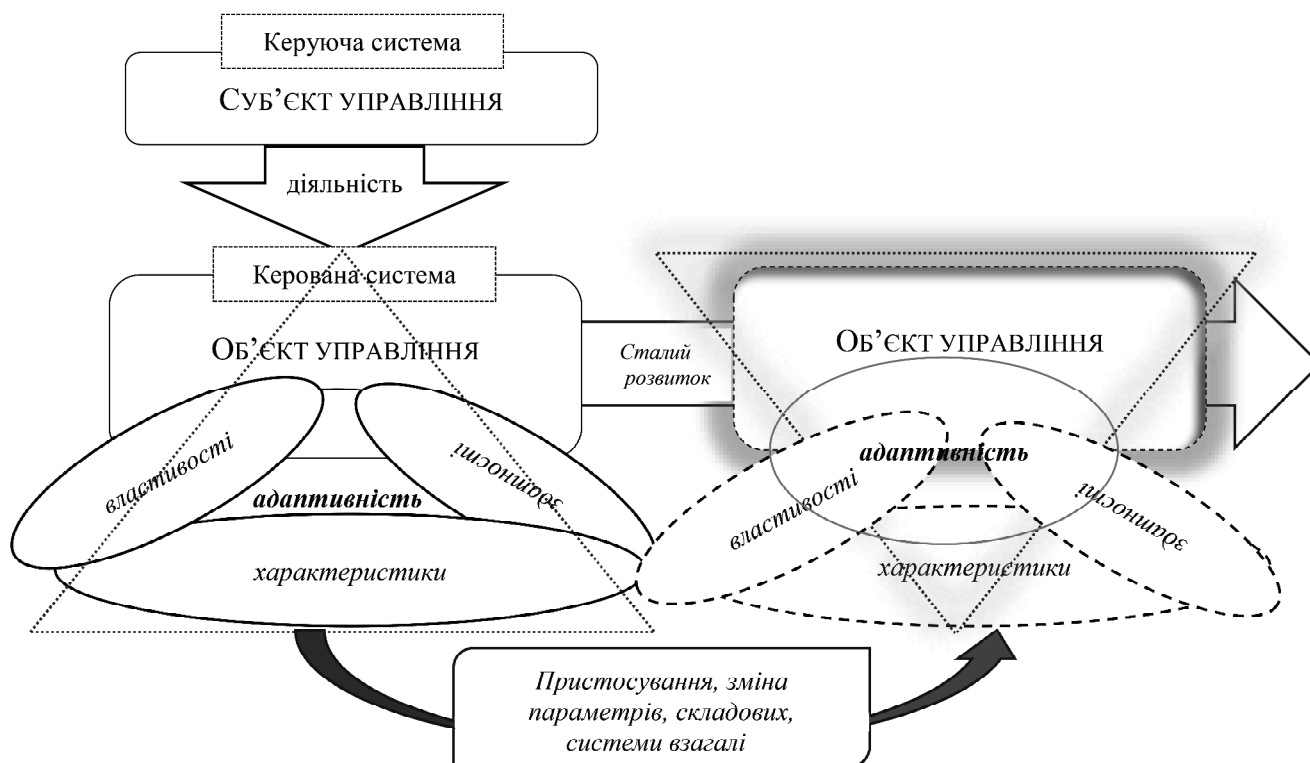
Керуюча система

СУБ'ЄКТ УПРАВЛІННЯ

діяльність

Керована система

ОБ'ЄКТ УПРАВЛІННЯ

властивості

здатності

адаптивність

характеристики

Сталий розвиток

ОБ'ЄКТ УПРАВЛІННЯ

адаптивність

властивості

здатності

характеристики

Пристосування, зміна параметрів, складових, системи взагалі